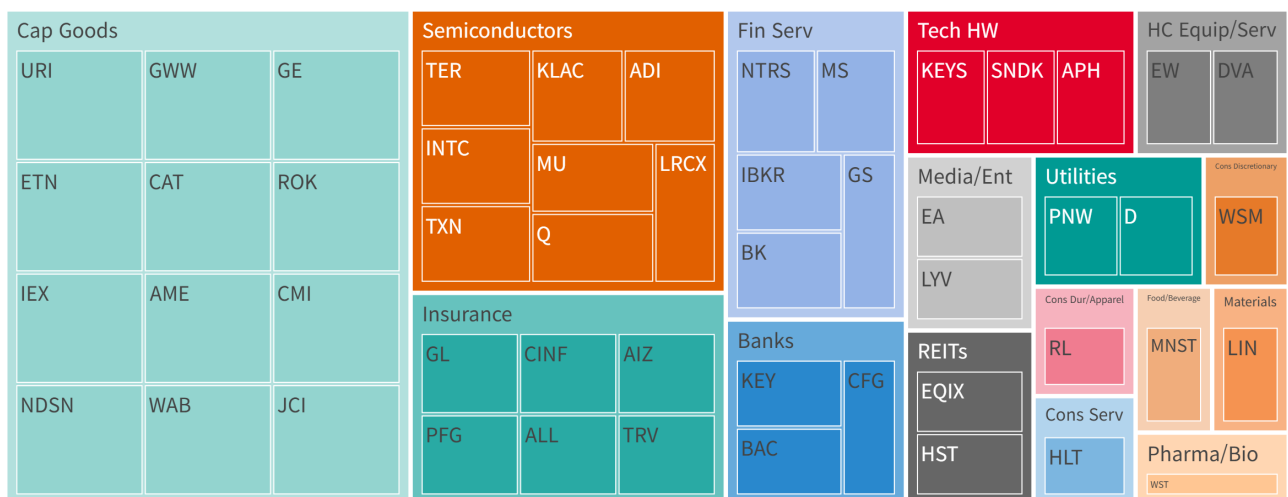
Cap Goods
URI
GWW
GE
ETN
CAT
ROK
IEX
AME
CMI
NDSN
WAB
JCI

Semiconductors
TER
KLAC
ADI
INTC
MU
LRCX
TXN
Q

Insurance
GL
CINF
AIZ
PFG
ALL
TRV

Fin Serv
NTRS
MS
IBKR
GS
BK

Banks
KEY
CFG
BAC

Tech HW
KEYS
SNDK
APH

HC Equip/Serv
EW
DVA

Media/Ent
EA
LYV

Utilities
PNW
D

Cons Discretionary
WSM

REITs
EQIX
HST

Cons Dur/Apparel
RL

Food/Beverage
MNST

Materials
LIN

Cons Serv
HLT

Pharma/Bio
WST